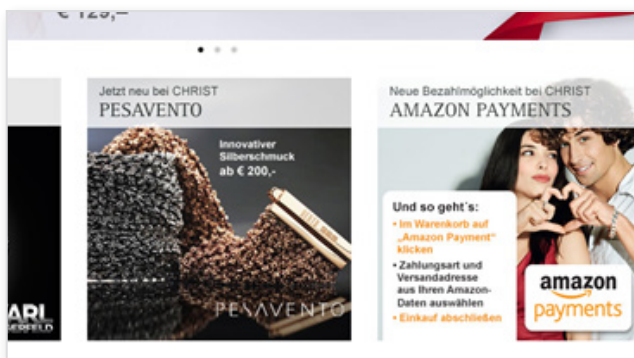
€ 129,–

ARL

Jetzt neu bei CHRIST
PESAVENTO

Innovativer Silberschmuck ab € 200,-

PESAVENTO

Neue Bezahlmöglichkeit bei CHRIST
AMAZON PAYMENTS

Und so geht's:
• Im Warenkorb auf „Amazon Payment" klicken
• Zahlungsart und Versandadresse aus Ihren Amazon-Daten auswählen
• Einkauf abschließen

amazon payments